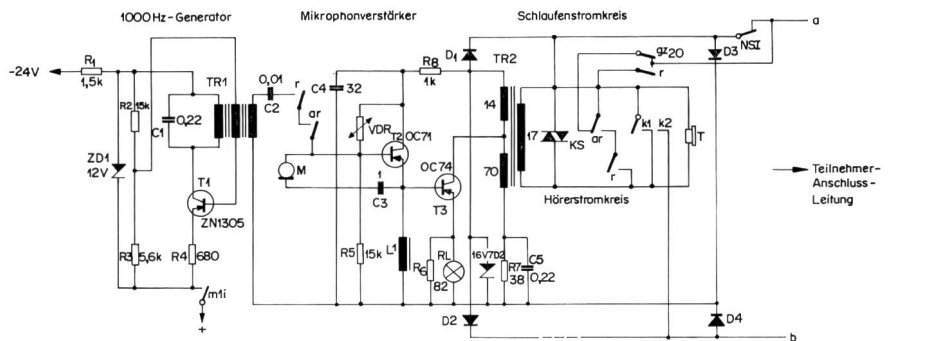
1000 Hz - Generator

Mikrophonverstärker

Schlaufenstromkreis

-24V

R1
1,5k

R2 15k

C1

0,22

TR1

0,01
C2

ZD1
12V

T1

ZN1305

R3 5,6k

R4 680

m1i

+

r

ar

C4 32

VDR

T2 OC71

M

1

C3

OC74

T3

R5 15k

L1

R6

RL

82

R8
1k

D1

TR2

14

17

70

KS

16V7D2

R7
38

C5
0,22

D2

gz 20

r

ar

r

k1

k2

T

Hörerstromkreis

D3

NSI

a

Teilnehmer-
Anschluss-
Leitung

D4

b